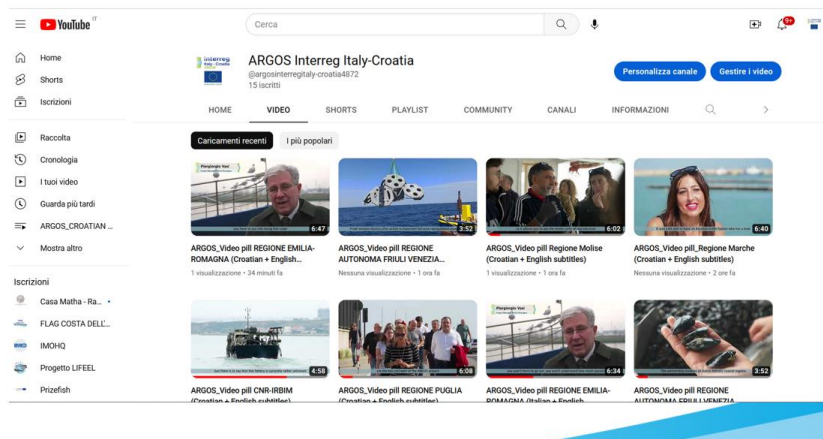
YouTube IT

Cerca

9+

Home
Shorts
Iscrizioni
Raccolta
Cronologia
I tuoi video
Guarda più tardi
ARGOS_CROATIAN ...
Mostra altro

Iscrizioni
Casa Matha - Ra...
FLAG COSTA DELL'...
IMOHQ
Progetto LIFEEL
Prizefish

Interreg Italy - Croatia
ARGOS Interreg Italy-Croatia
@argosinterregitaly-croatia4872
15 iscritti

Personalizza canale
Gestire i video

HOME
VIDEO
SHORTS
PLAYLIST
COMMUNITY
CANALI
INFORMAZIONI

Caricamenti recenti
I più popolari

Pleoplegio Vasi
6:47
ARGOS_Video pill REGIONE EMILIA-ROMAGNA (Croatian + English...
1 visualizzazione • 34 minuti fa

3:52
ARGOS_Video pill REGIONE AUTONOMA FRIULI VENEZIA...
Nessuna visualizzazione • 1 ora fa

Pleoplegio Vasi
6:02
ARGOS_Video pill Regione Molise (Croatian + English subtitles)
1 visualizzazione • 1 ora fa

6:40
ARGOS_Video pill_Regione Marche (Croatian + English subtitles)
Nessuna visualizzazione • 2 ore fa

4:58
ARGOS_Video pill CNR-IRBIM (Croatian + English subtitles)

6:08
ARGOS_Video pill REGIONE PUGLIA (Croatian + English subtitles)

Pleoplegio Vasi
6:34
ARGOS_Video pill REGIONE EMILIA-ROMAGNA (Italian + English...

3:52
ARGOS_Video pill REGIONE AUTONOMA FRIULI VENEZIA...